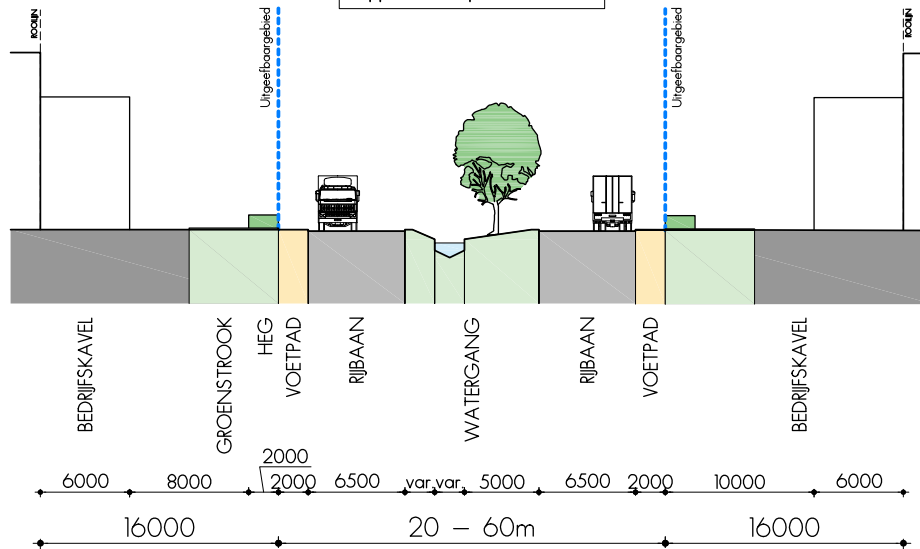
ROOILIJN

Uitgeefbaargebied

Uitgeefbaargebied

ROOILIJN

BEDRIJFSKAVEL

GROENSTROOK

HEG

VOETPAD

RIJBAAN

WATERGANG

RIJBAAN

VOETPAD

BEDRIJFSKAVEL

2000

6000 8000 2000 6500 var. var. 5000 6500 2000 10000 6000

16000 20 – 60m 16000